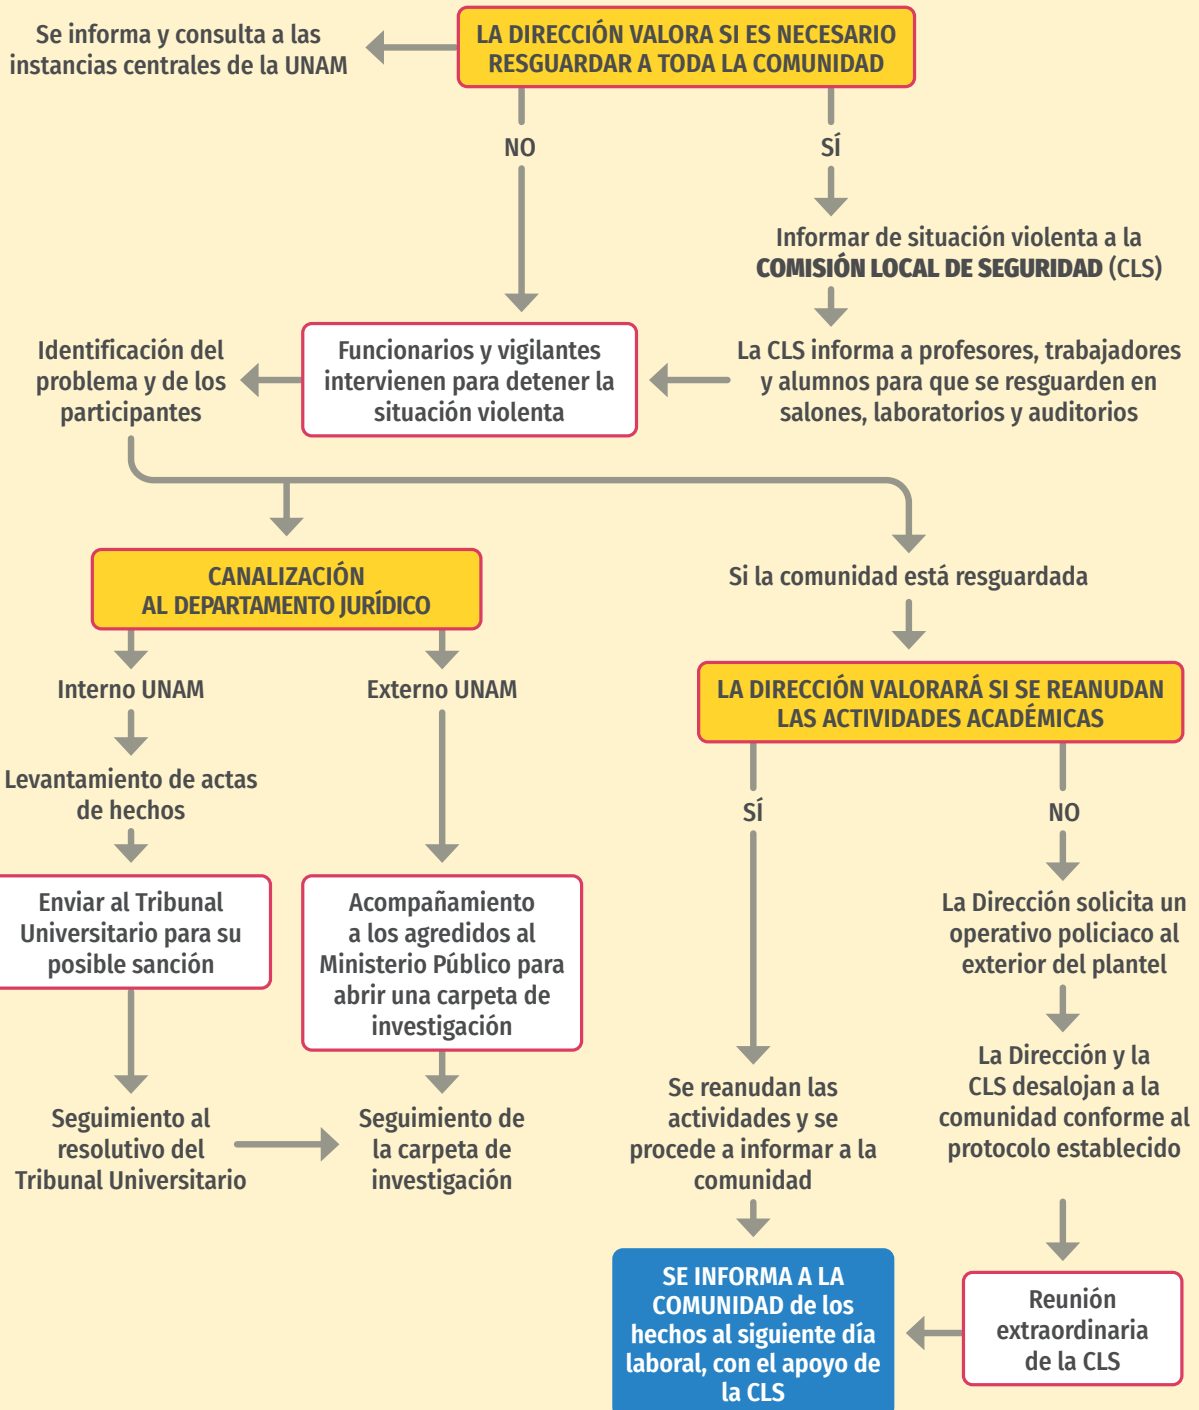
LA DIRECCIÓN VALORA SI ES NECESARIO RESGUARDAR A TODA LA COMUNIDAD

Se informa y consulta a las instancias centrales de la UNAM

NO

SÍ

Informar de situación violenta a la COMISIÓN LOCAL DE SEGURIDAD (CLS)

La CLS informa a profesores, trabajadores y alumnos para que se resguarden en salones, laboratorios y auditorios

Funcionarios y vigilantes intervienen para detener la situación violenta

Identificación del problema y de los participantes

CANALIZACIÓN AL DEPARTAMENTO JURÍDICO

Si la comunidad está resguardada

Interno UNAM

Externo UNAM

LA DIRECCIÓN VALORARÁ SI SE REANUDAN LAS ACTIVIDADES ACADÉMICAS

Levantamiento de actas de hechos

SÍ

NO

Enviar al Tribunal Universitario para su posible sanción

Acompañamiento a los agredidos al Ministerio Público para abrir una carpeta de investigación

La Dirección solicita un operativo policiaco al exterior del plantel

La Dirección y la CLS desalojan a la comunidad conforme al protocolo establecido

Seguimiento al resolutivo del Tribunal Universitario

Seguimiento de la carpeta de investigación

Se reanudan las actividades y se procede a informar a la comunidad

SE INFORMA A LA COMUNIDAD de los hechos al siguiente día laboral, con el apoyo de la CLS

Reunión extraordinaria de la CLS